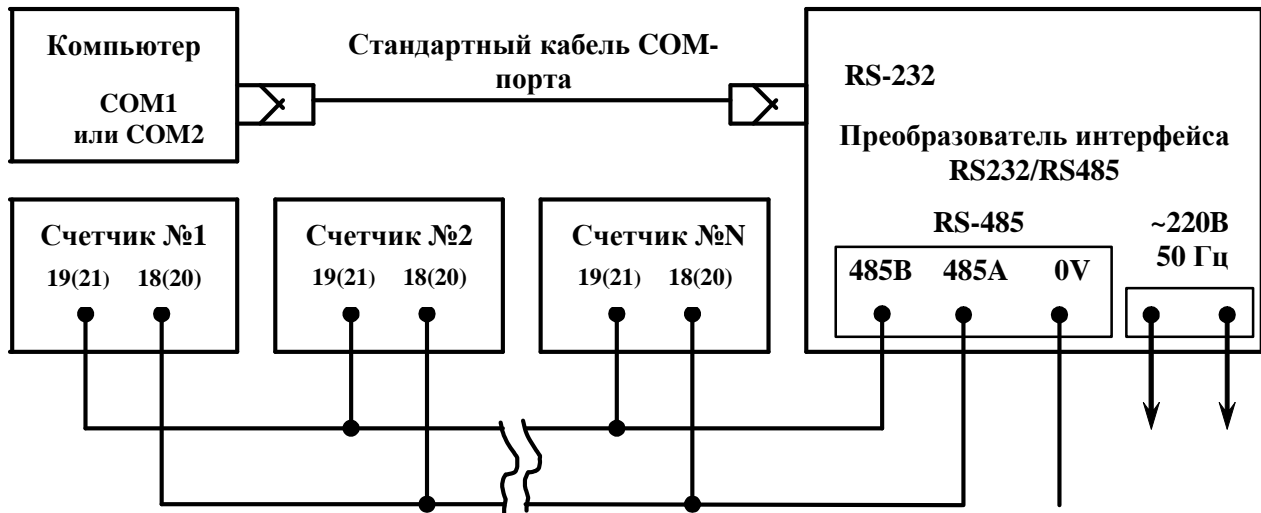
Компьютер

COM1
или COM2

Стандартный кабель COM-порта

RS-232

Преобразователь интерфейса RS232/RS485

RS-485

485B 485A 0V

~220В
50 Гц

Счетчик №1
19(21) 18(20)

Счетчик №2
19(21) 18(20)

Счетчик №N
19(21) 18(20)